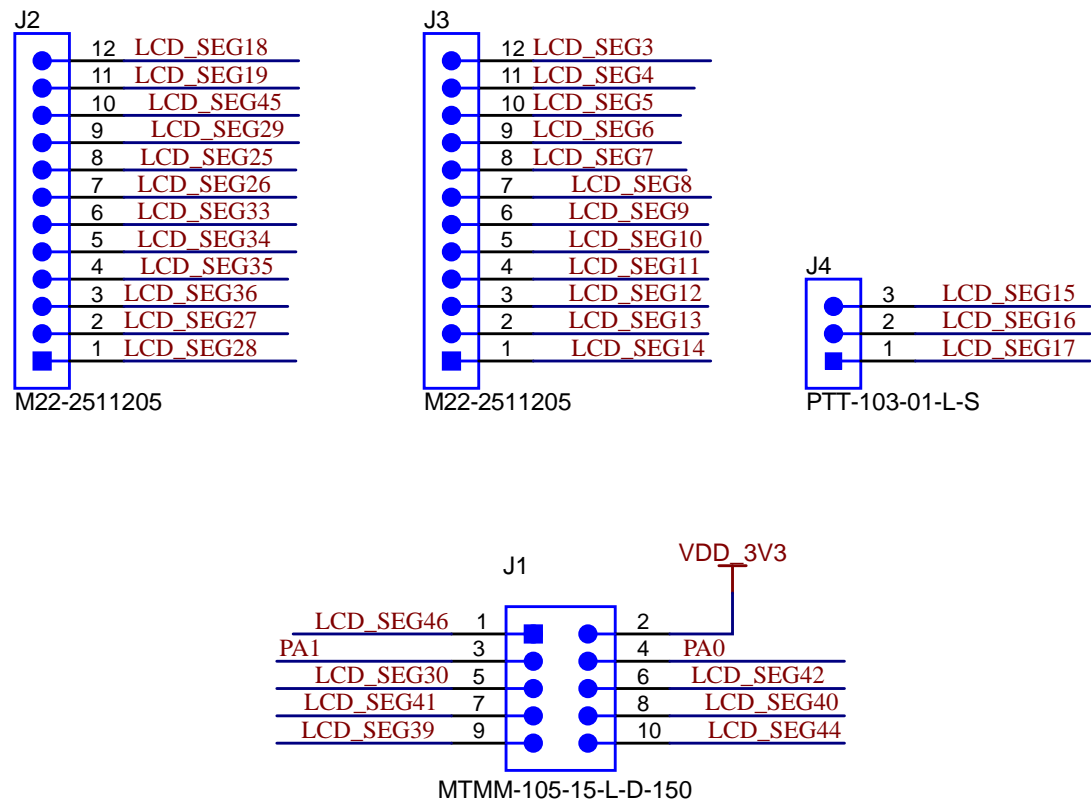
J2
12 LCD_SEG18
11 LCD_SEG19
10 LCD_SEG45
9 LCD_SEG29
8 LCD_SEG25
7 LCD_SEG26
6 LCD_SEG33
5 LCD_SEG34
4 LCD_SEG35
3 LCD_SEG36
2 LCD_SEG27
1 LCD_SEG28
M22-2511205

J3
12 LCD_SEG3
11 LCD_SEG4
10 LCD_SEG5
9 LCD_SEG6
8 LCD_SEG7
7 LCD_SEG8
6 LCD_SEG9
5 LCD_SEG10
4 LCD_SEG11
3 LCD_SEG12
2 LCD_SEG13
1 LCD_SEG14
M22-2511205

J4
3 LCD_SEG15
2 LCD_SEG16
1 LCD_SEG17
PTT-103-01-L-S

VDD_3V3
J1
LCD_SEG46 1
PA1 3
LCD_SEG30 5
LCD_SEG41 7
LCD_SEG39 9
2
4 PA0
6 LCD_SEG42
8 LCD_SEG40
10 LCD_SEG44
MTMM-105-15-L-D-150